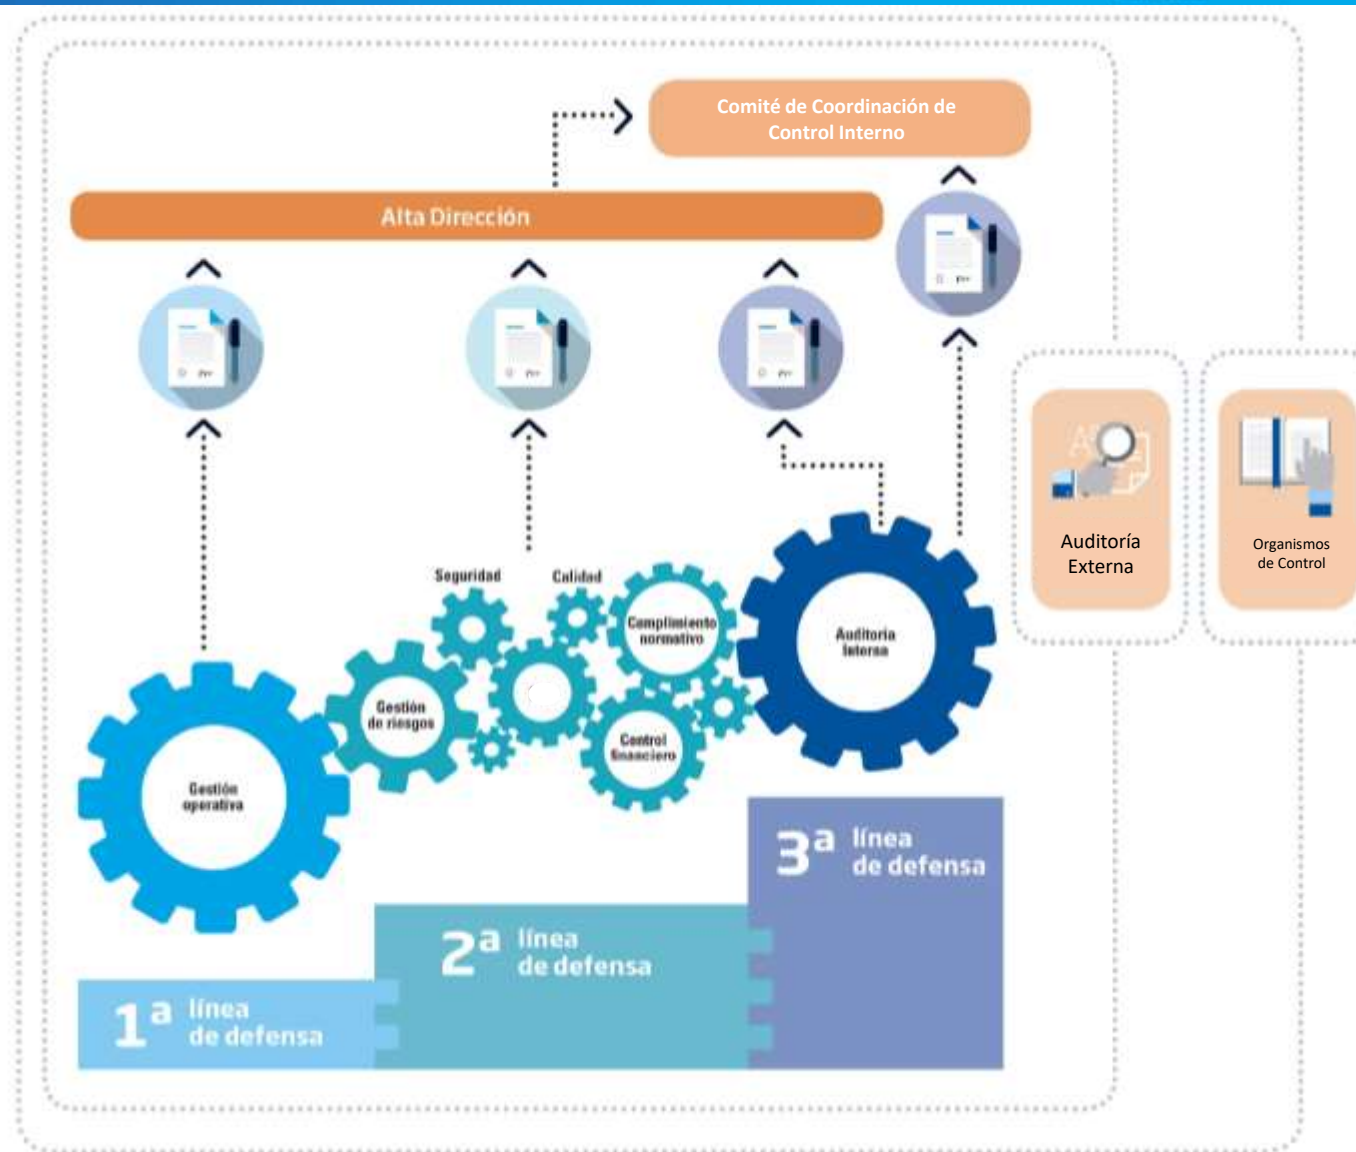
Comité de Coordinación de Control Interno

Alta Dirección

Auditoría Externa

Organismos de Control

Seguridad

Calidad

Cumplimiento normativo

Gestión de riesgos

Control financiero

Auditoría Interna

Gestión operativa

3ª línea de defensa

2ª línea de defensa

1ª línea de defensa